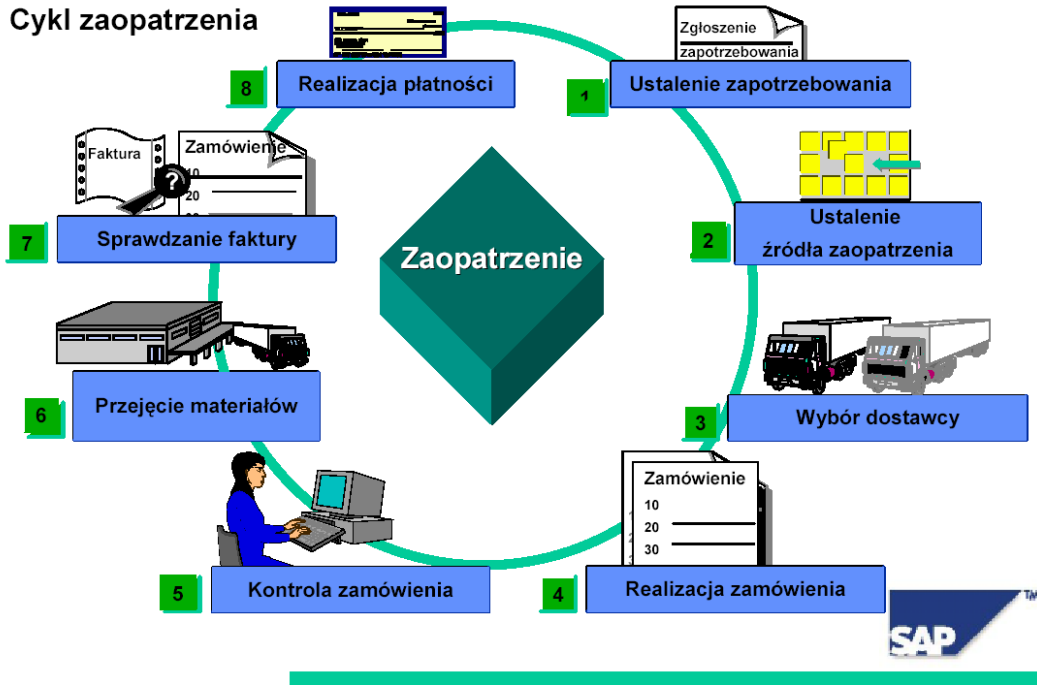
Cykl zaopatrzenia

8 Realizacja płatności

Zgłoszenie zapotrzebowania

1 Ustalenie zapotrzebowania

2 Ustalenie źródła zaopatrzenia

3 Wybór dostawcy

Zamówienie
10
20
30

4 Realizacja zamówienia

5 Kontrola zamówienia

6 Przejęcie materiałów

Faktura

Zamówienie
10
20

7 Sprawdzanie faktury

Zaopatrzenie

SAP™